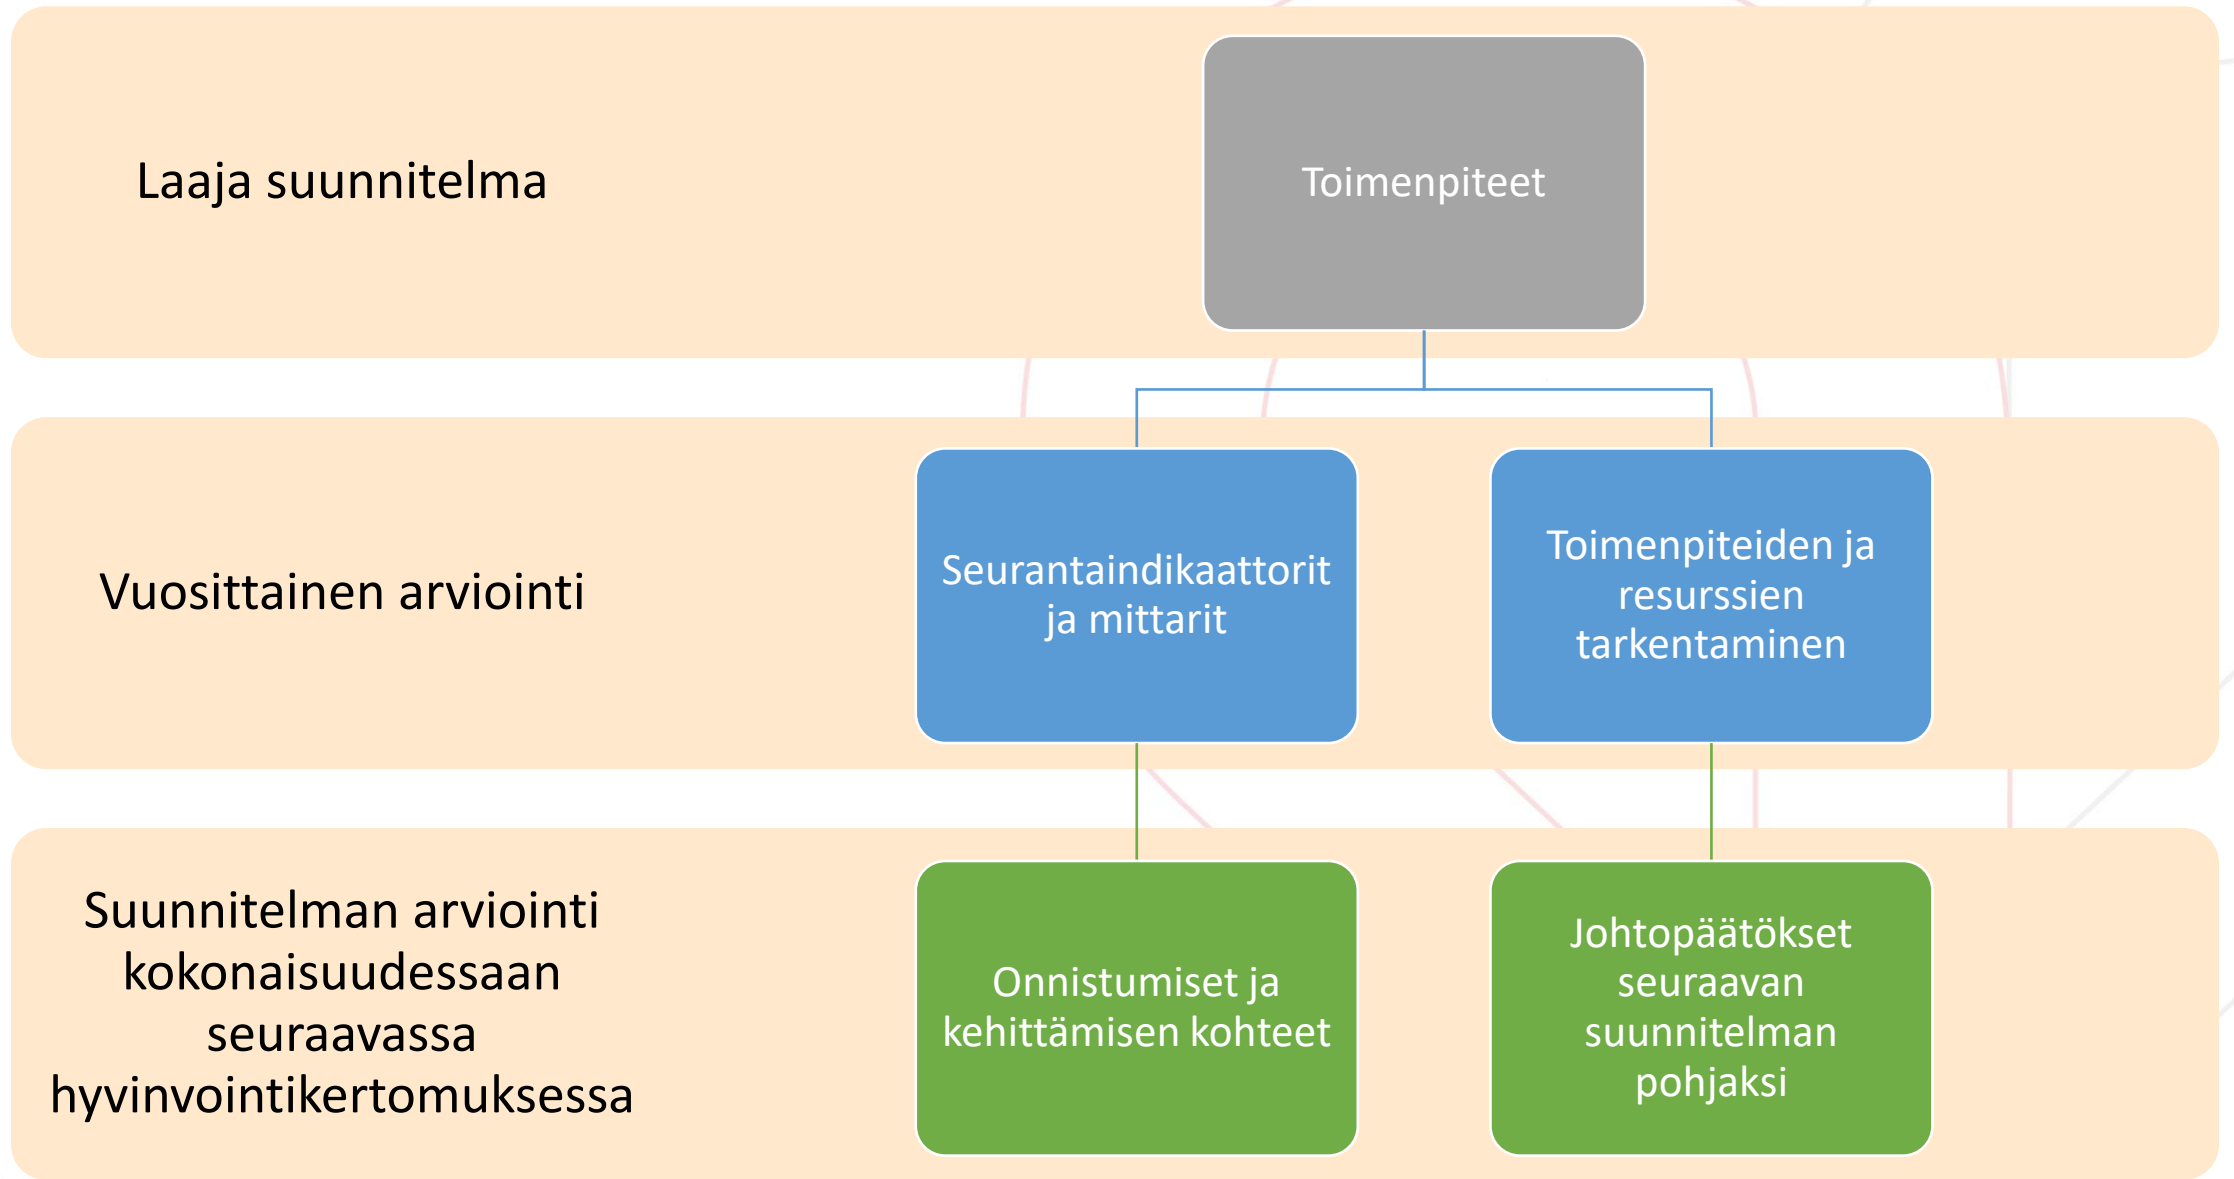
Laaja suunnitelma

Toimenpiteet

Vuosittainen arviointi

Seurantaindikaattorit ja mittarit

Toimenpiteiden ja resurssien tarkentaminen

Suunnitelman arviointi kokonaisuudessaan seuraavassa hyvinvointikertomuksessa

Onnistumiset ja kehittämisen kohteet

Johtopäätökset seuraavan suunnitelman pohjaksi